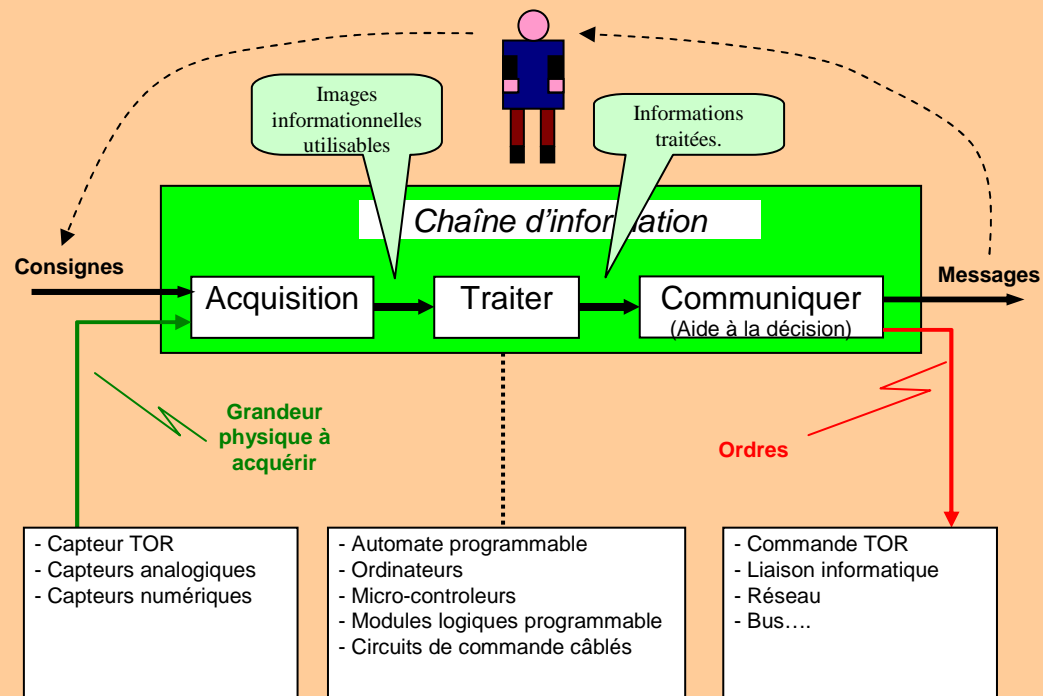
Images informationnelles utilisables

Informations traitées.

Chaîne d'infor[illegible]ation

Consignes

Acquisition

Traiter

Communiquer
(Aide à la décision)

Messages

Grandeur physique à acquérir

Ordres

- Capteur TOR
- Capteurs analogiques
- Capteurs numériques

- Automate programmable
- Ordinateurs
- Micro-controleurs
- Modules logiques programmable
- Circuits de commande câblés

- Commande TOR
- Liaison informatique
- Réseau
- Bus….